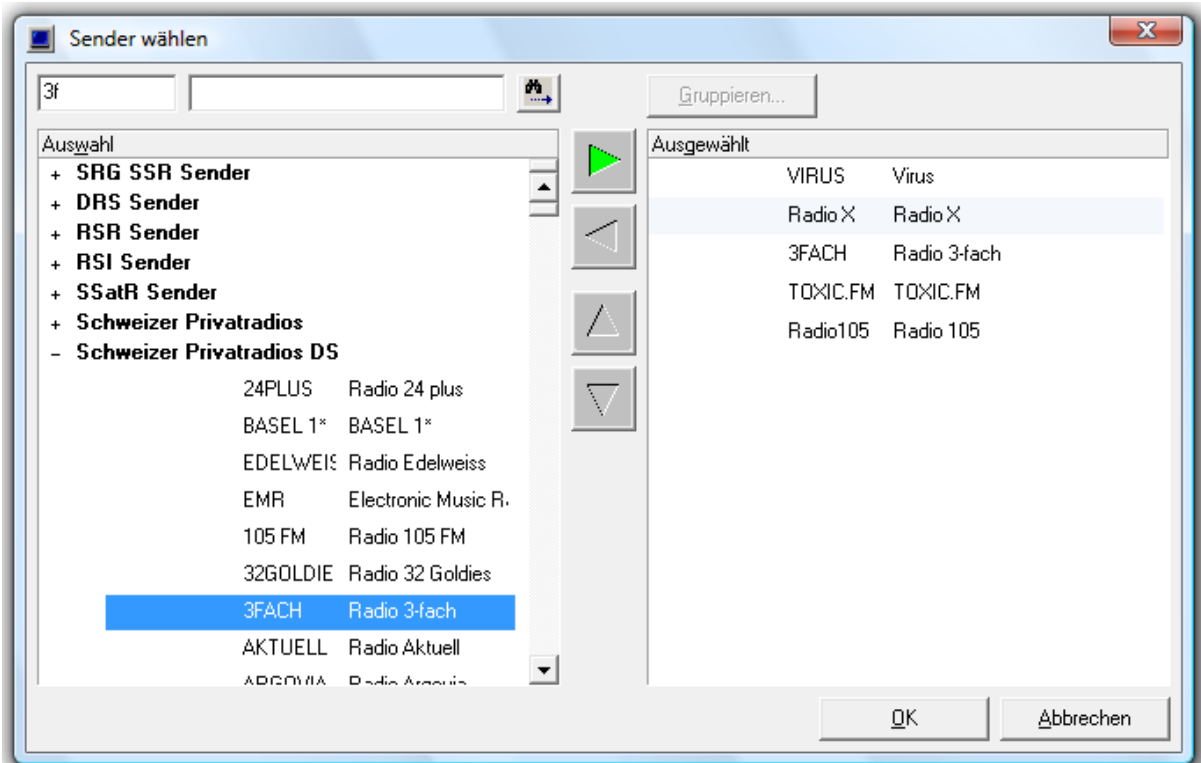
Sender wählen

3f

Gruppieren...

Auswahl
+ SRG SSR Sender
+ DRS Sender
+ RSR Sender
+ RSI Sender
+ SSatR Sender
+ Schweizer Privatradios
– Schweizer Privatradios DS

| | |
|---|---|
| 24PLUS | Radio 24 plus |
| BASEL 1* | BASEL 1* |
| EDELWEIS | Radio Edelweiss |
| EMR | Electronic Music R |
| 105 FM | Radio 105 FM |
| 32GOLDIE | Radio 32 Goldies |
| 3FACH | Radio 3-fach |
| AKTUELL | Radio Aktuell |
| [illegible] | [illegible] |

Ausgewählt

| | |
|---|---|
| VIRUS | Virus |
| Radio X | Radio X |
| 3FACH | Radio 3-fach |
| TOXIC.FM | TOXIC.FM |
| Radio105 | Radio 105 |

OK
Abbrechen